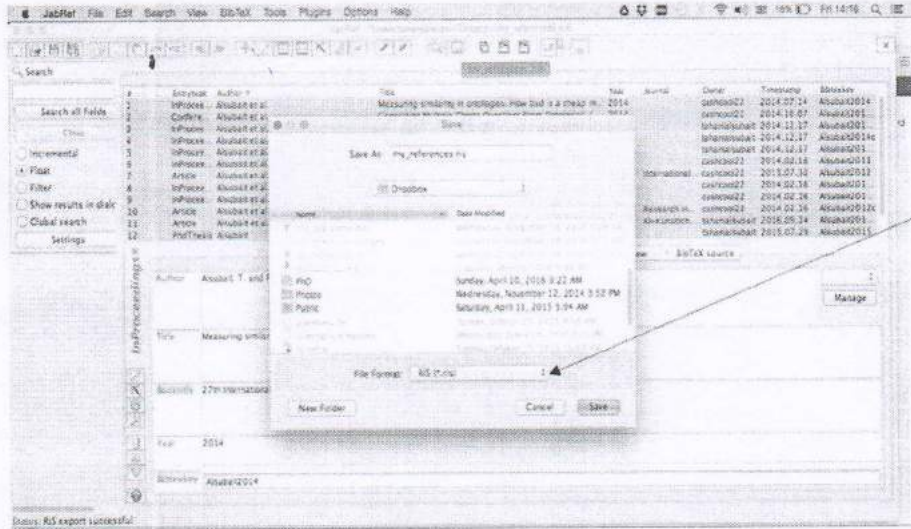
JabRef File Edit Search View BibTeX Tools Plugins Options Help

Fri 14:16

Search

Search all fields

Clear

Incremental

Float

Filter

Show results in dialog

Global search

Settings

| # | Entrytype | Author | Title | Year | Journal | Owner | Timestamp | Bibtexkey |
|---|---|---|---|---|---|---|---|---|
| 1 | InProce... | Alsubait et al. | Measuring similarity in ontologies: How bad is a cheap m... | 2014 | | cashcool22 | 2014.07.14 | Alsubait2014 |
| 2 | Confere... | Alsubait et al. | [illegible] | | | cashcool22 | 2014.10.07 | Alsubait201 |
| 3 | InProce... | Alsubait et al. | | | | tahanialsubait | 2014.12.17 | Alsubait201 |
| 4 | InProce... | Alsubait et al. | | | | tahanialsubait | 2014.12.17 | Alsubait2014c |
| 5 | InProce... | Alsubait et al. | | | | tahanialsubait | 2014.12.17 | Alsubait201 |
| 6 | InProce... | Alsubait et al. | | | | cashcool22 | 2014.02.16 | Alsubait2013 |
| 7 | Article | Alsubait et al. | | | International... | cashcool22 | 2013.07.30 | Alsubait2012 |
| 8 | InProce... | Alsubait et al. | | | | cashcool22 | 2014.02.16 | Alsubait201 |
| 9 | InProce... | Alsubait et al. | | | | cashcool22 | 2014.02.16 | Alsubait201 |
| 10 | Article | Alsubait et al. | | | Research in... | cashcool22 | 2014.02.16 | Alsubait2012c |
| 11 | Article | Alsubait et al. | | | AI-Education... | tahanialsubait | 2016.05.24 | Alsubait201 |
| 12 | PhdThesis | Alsubait | | | | tahanialsubait | 2015.07.29 | Alsubait2015 |

Save

Save As: my_references.ris

Dropbox

Name

Date Modified

PhD

Sunday, April 10, 2016 3:22 AM

Photos

Wednesday, November 12, 2014 3:52 PM

Public

Saturday, April 11, 2015 5:04 AM

File Format: RIS (*.ris)

New Folder

Cancel

Save

InProceedings

Author Alsubait, T. and P

Title Measuring similar

Booktitle 27th International

Year 2014

Bibtexkey Alsubait2014

BibTeX source

Manage

Status: RIS export successful